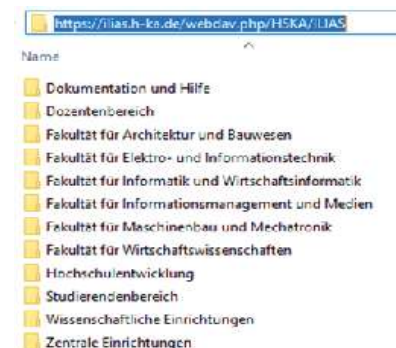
https://ilias.h-ka.de/webdav.php/HSKA/ILIAS

Name

Dokumentation und Hilfe
Dozentenbereich
Fakultät für Architektur und Bauwesen
Fakultät für Elektro- und Informationstechnik
Fakultät für Informatik und Wirtschaftsinformatik
Fakultät für Informationsmanagement und Medien
Fakultät für Maschinenbau und Mechatronik
Fakultät für Wirtschaftswissenschaften
Hochschulentwicklung
Studierendenbereich
Wissenschaftliche Einrichtungen
Zentrale Einrichtungen